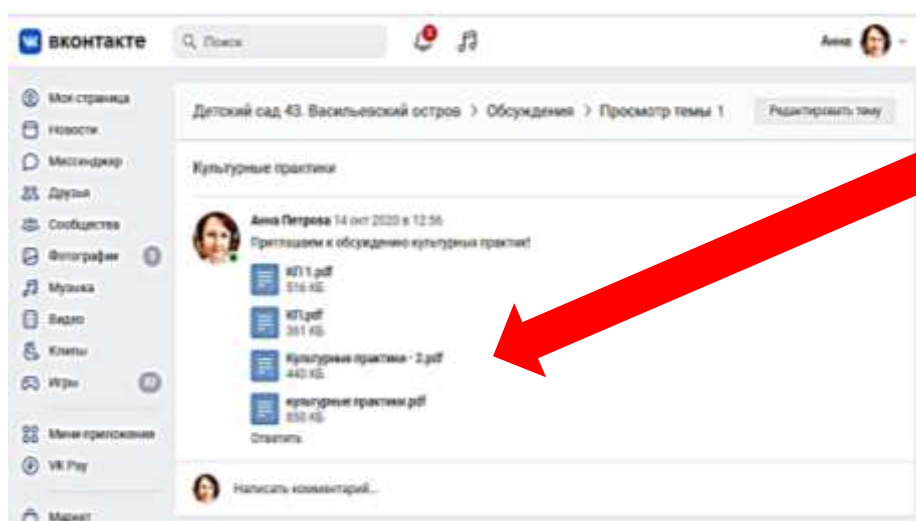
вконтакте

Поиск

Анна

Моя страница
Новости
Мессенджер
Друзья
Сообщества
Фотографии
Музыка
Видео
Клипы
Игры
Мини-приложения
VK Pay
Маркет

Детский сад 43. Васильевский остров > Обсуждения > Просмотр темы 1

Редактировать тему

Культурные практики

Анна Петрова 14 окт 2020 в 12:56
Приглашаем к обсуждению культурных практик!

КП 1.pdf
516 КБ

КП.pdf
361 КБ

Культурные практики - 2.pdf
440 КБ

культурные практики.pdf
850 КБ

Ответить

Написать комментарий...